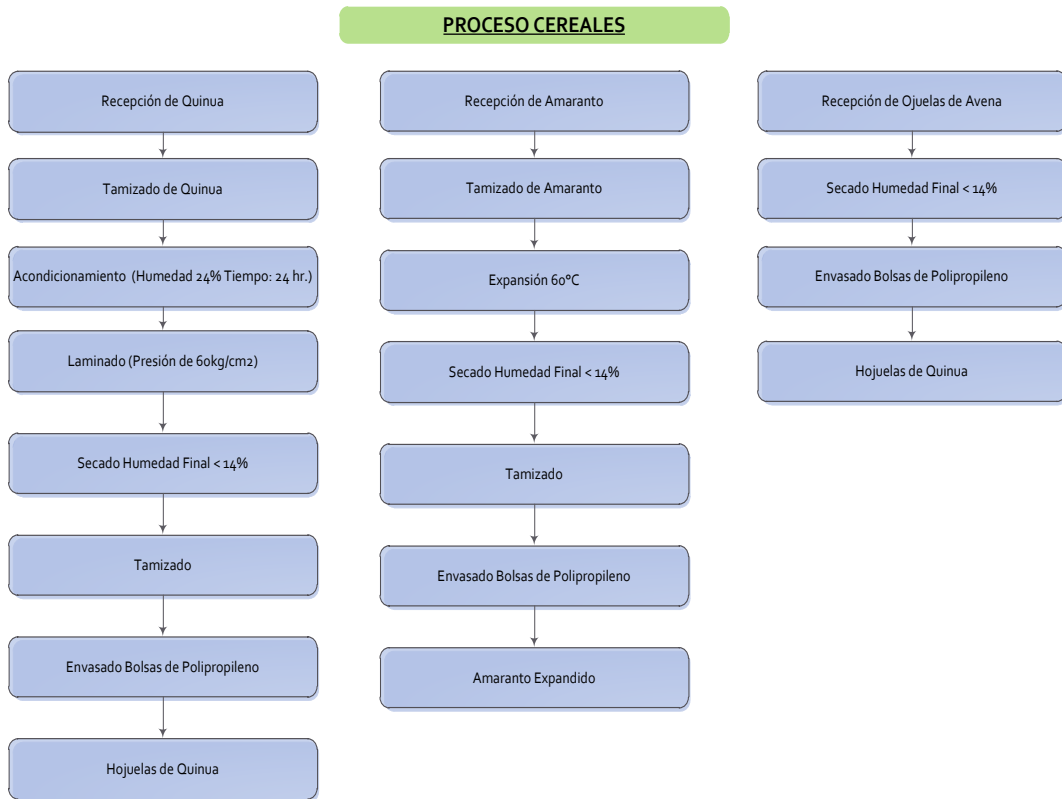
PROCESO CEREALES

Recepción de Quinua

Tamizado de Quinua

Acondicionamiento (Humedad 24% Tiempo: 24 hr.)

Laminado (Presión de 60kg/cm2)

Secado Humedad Final < 14%

Tamizado

Envasado Bolsas de Polipropileno

Hojuelas de Quinua

Recepción de Amaranto

Tamizado de Amaranto

Expansión 60°C

Secado Humedad Final < 14%

Tamizado

Envasado Bolsas de Polipropileno

Amaranto Expandido

Recepción de Ojuelas de Avena

Secado Humedad Final < 14%

Envasado Bolsas de Polipropileno

Hojuelas de Quinua